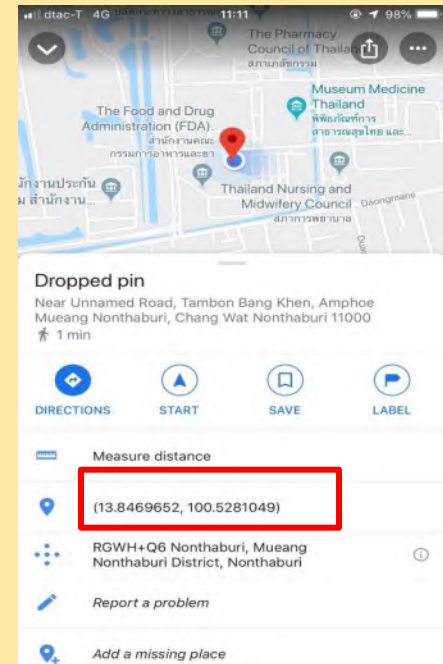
dtac-T 4G 11:11 98%

The Pharmacy Council of Thailand
สภาเภสัชกรรม

Museum Medicine Thailand
พิพิธภัณฑ์การสาธารณสุขไทย และ...

The Food and Drug Administration (FDA)
สำนักงานคณะกรรมการอาหารและยา

นักงานประกัน
ม สำนักงาน...

Thailand Nursing and Midwifery Council
สภาการพยาบาล

Daongmanee

Dropped pin
Near Unnamed Road, Tambon Bang Khen, Amphoe Mueang Nonthaburi, Chang Wat Nonthaburi 11000
1 min

DIRECTIONS
START
SAVE
LABEL

Measure distance

(13.8469652, 100.5281049)

RGWH+Q6 Nonthaburi, Mueang Nonthaburi District, Nonthaburi

Report a problem

Add a missing place